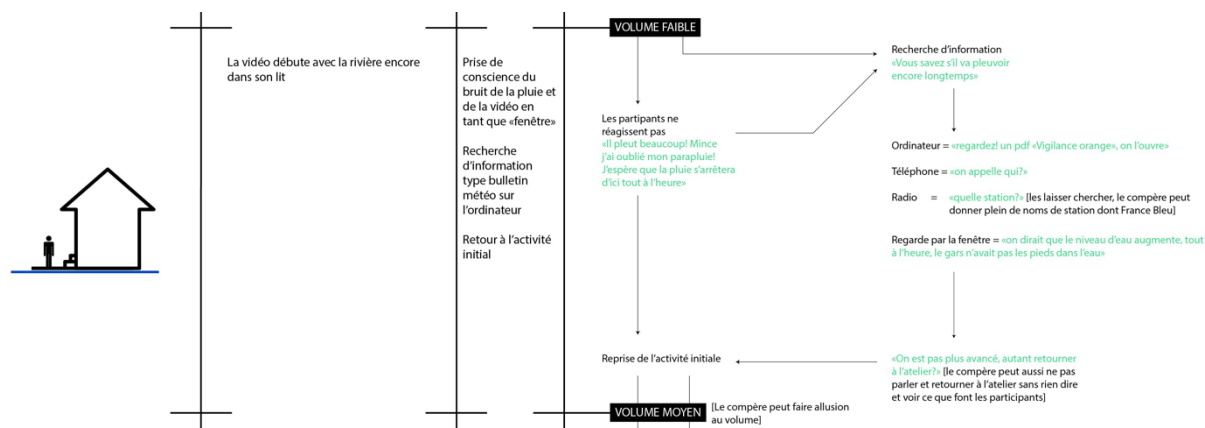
La vidéo débute avec la rivière encore dans son lit

Prise de conscience du bruit de la pluie et de la vidéo en tant que «fenêtre»

Recherche d'information type bulletin météo sur l'ordinateur

Retour à l'activité initial

VOLUME FAIBLE

Les partipants ne réagissent pas
«Il pleut beaucoup! Mince j'ai oublié mon parapluie! J'espère que la pluie s'arrêtera d'ici tout à l'heure»

Recherche d'information
«Vous savez s'il va pleuvoir encore longtemps»

Ordinateur = «regardez! un pdf «Vigilance orange», on l'ouvre»

Téléphone = «on appelle qui?»

Radio = «quelle station?» [les laisser chercher, le compère peut donner plein de noms de station dont France Bleu]

Regarde par la fenêtre = «on dirait que le niveau d'eau augmente, tout à l'heure, le gars n'avait pas les pieds dans l'eau»

Reprise de l'activité initiale

«On est pas plus avancé, autant retourner à l'atelier?» [le compère peut aussi ne pas parler et retourner à l'atelier sans rien dire et voir ce que font les participants]

VOLUME MOYEN [Le compère peut faire allusion au volume]